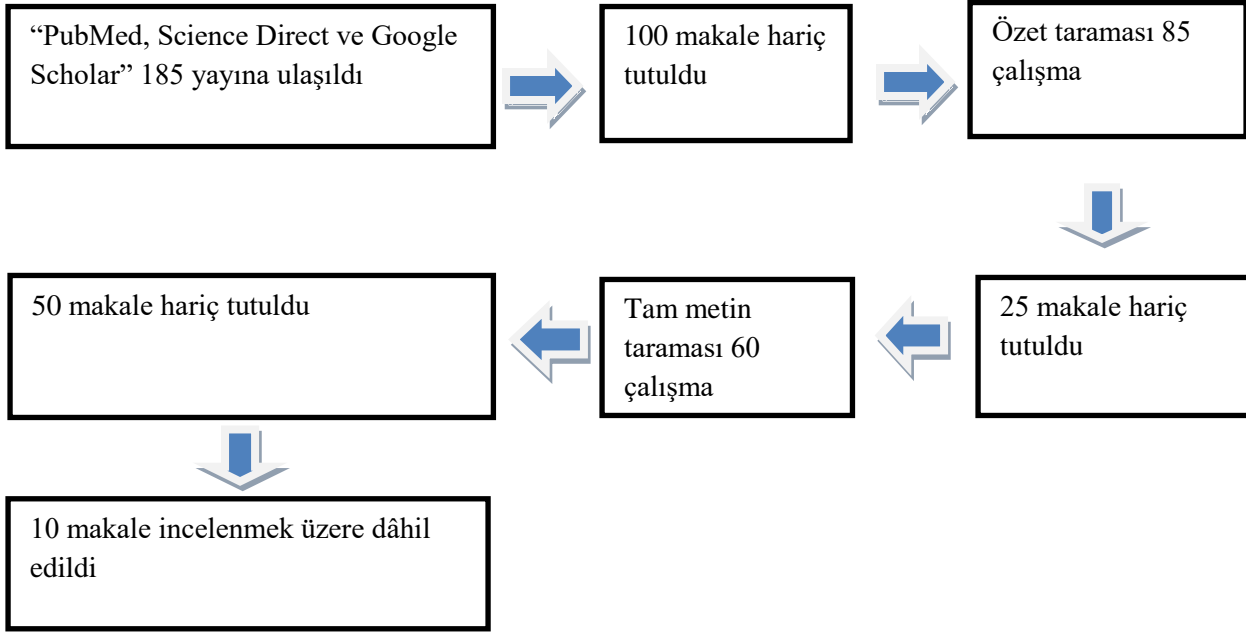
“PubMed, Science Direct ve Google Scholar” 185 yayına ulaşıldı

100 makale hariç tutuldu

Özet taraması 85 çalışma

25 makale hariç tutuldu

Tam metin taraması 60 çalışma

50 makale hariç tutuldu

10 makale incelenmek üzere dâhil edildi